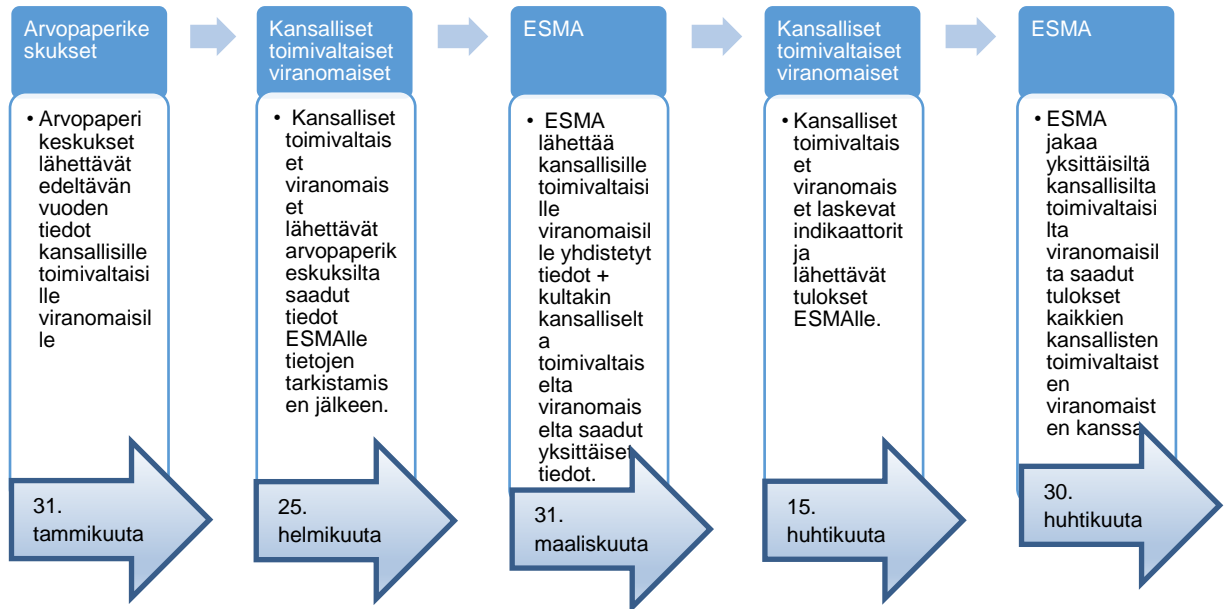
Arvopaperikeskukset

• Arvopaperi keskukset lähettävät edeltävän vuoden tiedot kansallisille toimivaltaisille viranomaisille

31. tammikuuta

Kansalliset toimivaltaiset viranomaiset

• Kansalliset toimivaltaiset viranomaiset lähettävät arvopaperikeskuksilta saadut tiedot ESMAlle tietojen tarkistamisen jälkeen.

25. helmikuuta

ESMA

• ESMA lähettää kansallisille toimivaltaisille viranomaisille yhdistetyt tiedot + kultakin kansalliselta toimivaltaiselta viranomaiselta saadut yksittäiset tiedot.

31. maaliskuuta

Kansalliset toimivaltaiset viranomaiset

• Kansalliset toimivaltaiset viranomaiset laskevat indikaattorit ja lähettävät tulokset ESMAlle.

15. huhtikuuta

ESMA

• ESMA jakaa yksittäisiltä kansallisilta toimivaltaisilta viranomaisilta saadut tulokset kaikkien kansallisten toimivaltaisten viranomaisten kanssa.

30. huhtikuuta